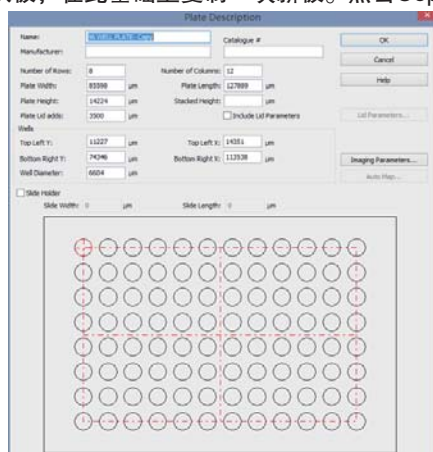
Plate Description

Name: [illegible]
Manufacturer:
Catalogue #

OK
Cancel
Help

Number of Rows: 8
Number of Columns: 12
Plate Width: 85598 µm
Plate Length: 127899 µm
Plate Height: 14224 µm
Stacked Height: µm
Plate Lid adds: 3500 µm
Include Lid Parameters
Lid Parameters...

Wells
Top Left Y: 11227 µm
Top Left X: 14351 µm
Bottom Right Y: 74346 µm
Bottom Right X: 113538 µm
Well Diameter: 6604 µm

Imaging Parameters...
Auto Map...

Slide Holder
Slide Width: 0 µm
Slide Length: 0 µm